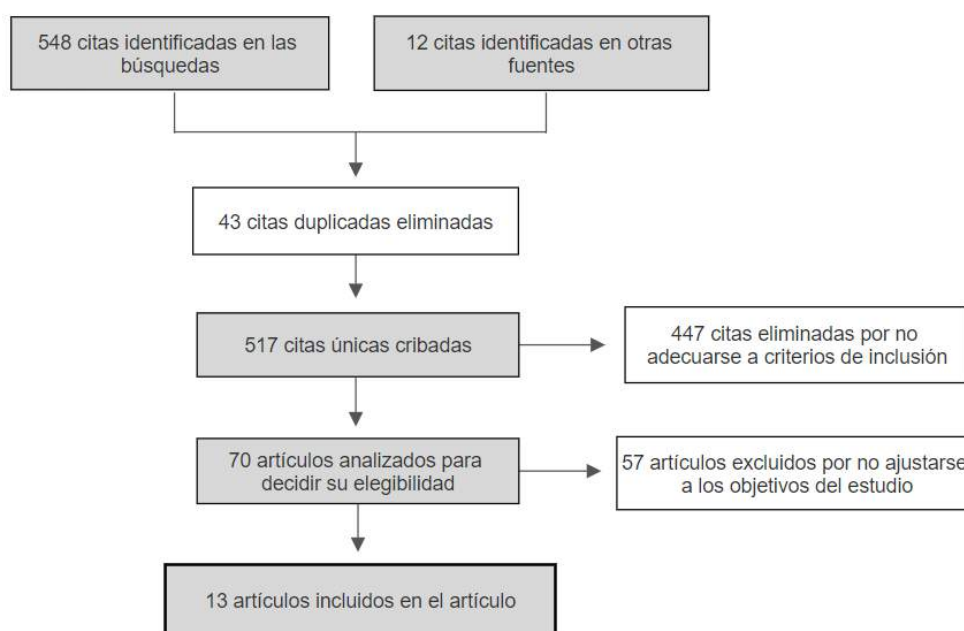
548 citas identificadas en las búsquedas

12 citas identificadas en otras fuentes

43 citas duplicadas eliminadas

517 citas únicas cribadas

447 citas eliminadas por no adecuarse a criterios de inclusión

70 artículos analizados para decidir su elegibilidad

57 artículos excluidos por no ajustarse a los objetivos del estudio

13 artículos incluidos en el artículo